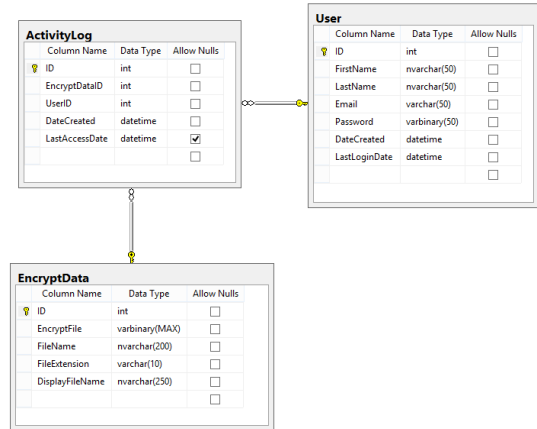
ActivityLog

| Column Name | Data Type | Allow Nulls |
|---|---|---|
| ID | int | ☐ |
| EncryptDataID | int | ☐ |
| UserID | int | ☐ |
| DateCreated | datetime | ☐ |
| LastAccessDate | datetime | ☑ |
| | | ☐ |

User

| Column Name | Data Type | Allow Nulls |
|---|---|---|
| ID | int | ☐ |
| FirstName | nvarchar(50) | ☐ |
| LastName | nvarchar(50) | ☐ |
| Email | varchar(50) | ☐ |
| Password | varbinary(50) | ☐ |
| DateCreated | datetime | ☐ |
| LastLoginDate | datetime | ☐ |
| | | ☐ |

EncryptData

| Column Name | Data Type | Allow Nulls |
|---|---|---|
| ID | int | ☐ |
| EncryptFile | varbinary(MAX) | ☐ |
| FileName | nvarchar(200) | ☐ |
| FileExtension | varchar(10) | ☐ |
| DisplayFileName | nvarchar(250) | ☐ |
| | | ☐ |